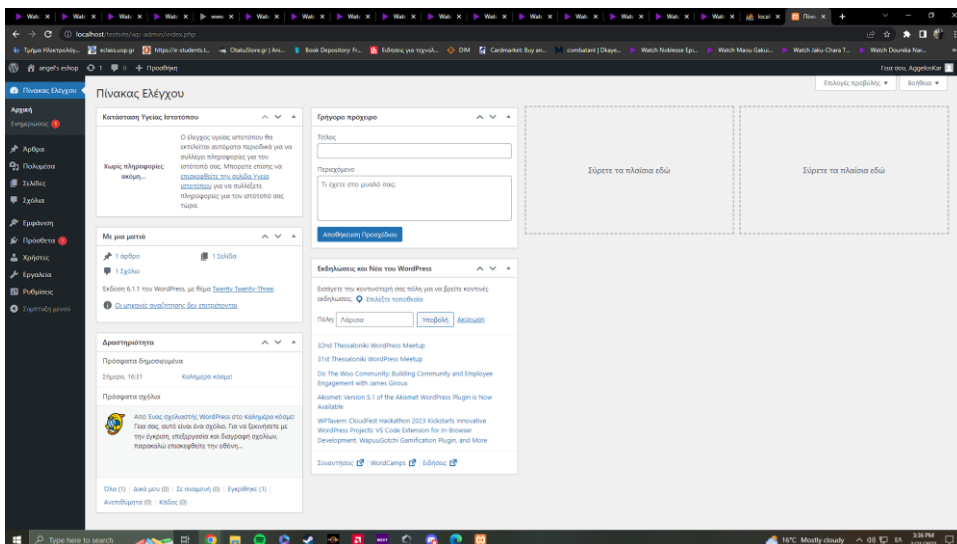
Wat: × | Wat: × | Wat: × | Wat: × | www: × | Wat: × | Wat: × | Wat: × | Wat: × | Wat: × | Wat: × | Wat: × | Wat: × | Wat: × | Wat: × | local: × | Πίνα: × +

localhost/testsite/wp-admin/index.php

Τμήμα Ηλεκτρολόγ... eclass.uop.gr https://e-students.t... OtakuStore.gr | Ani... Book Depository: Fr... Ειδήσεις για τεχνολ... DIM Cardmarket: Buy an... combatant | Dkaye... Watch Noblesse Epi... Watch Maou Gaku... Watch Jaku-Chara T... Watch Dounika Nar...

angel's eshop 1 0 + Προσθήκη

Γεια σου, AggelosKar

Πίνακας Ελέγχου
Αρχική
Ενημερώσεις 1
Άρθρα
Πολυμέσα
Σελίδες
Σχόλια
Εμφάνιση
Πρόσθετα 1
Χρήστες
Εργαλεία
Ρυθμίσεις
Σύμπτυξη μενού

Επιλογές προβολής ▾ Βοήθεια ▾

Πίνακας Ελέγχου

Κατάσταση Υγείας Ιστοτόπου

Χωρίς πληροφορίες ακόμη...

Ο έλεγχος υγείας ιστοτόπου θα εκτελείται αυτόματα περιοδικά για να συλλέγει πληροφορίες για τον ιστότοπό σας. Μπορείτε επίσης να επισκεφθείτε την σελίδα Υγεία ιστοτόπου για να συλλέξετε πληροφορίες για τον ιστότοπό σας τώρα.

Με μια ματιά

1 άρθρο
1 Σελίδα
1 Σχόλιο

Έκδοση 6.1.1 του WordPress, με θέμα Twenty Twenty-Three.

Οι μηχανές αναζήτησης δεν επιτρέπονται

Δραστηριότητα

Πρόσφατα δημοσιευμένα
Σήμερα, 18:31 Καλημέρα κόσμε!

Πρόσφατα σχόλια

Από Ένας σχολιαστής WordPress στο Καλημέρα κόσμε! Γεια σας, αυτό είναι ένα σχόλιο. Για να ξεκινήσετε με την έγκριση, επεξεργασία και διαγραφή σχολίων, παρακαλώ επισκεφθείτε την οθόνη...

Όλα (1) | Δικά μου (0) | Σε αναμονή (0) | Εγκρίθηκε (1) | Ανεπιθύμητα (0) | Κάδος (0)

Γρήγορο πρόχειρο

Τίτλος

Περιεχόμενο

Τι έχετε στο μυαλό σας;

Αποθήκευση Προσχεδίου

Εκδηλώσεις και Νέα του WordPress

Εισάγετε την κοντινότερη σας πόλη για να βρείτε κοντινές εκδηλώσεις. Επιλέξτε τοποθεσία

Πόλη: Λάρισα Υποβολή Ακύρωση

32nd Thessaloniki WordPress Meetup
31st Thessaloniki WordPress Meetup
Do The Woo Community: Building Community and Employee Engagement with James Giroux
Akismet: Version 5.1 of the Akismet WordPress Plugin is Now Available
WPTavern: CloudFest Hackathon 2023 Kickstarts Innovative WordPress Projects: VS Code Extension for In-Browser Development, WapuuGotchi Gamification Plugin, and More

Συναντήσεις | WordCamps | Ειδήσεις

Σύρετε τα πλαίσια εδώ

Σύρετε τα πλαίσια εδώ

Type here to search

16°C Mostly cloudy 3:36 PM